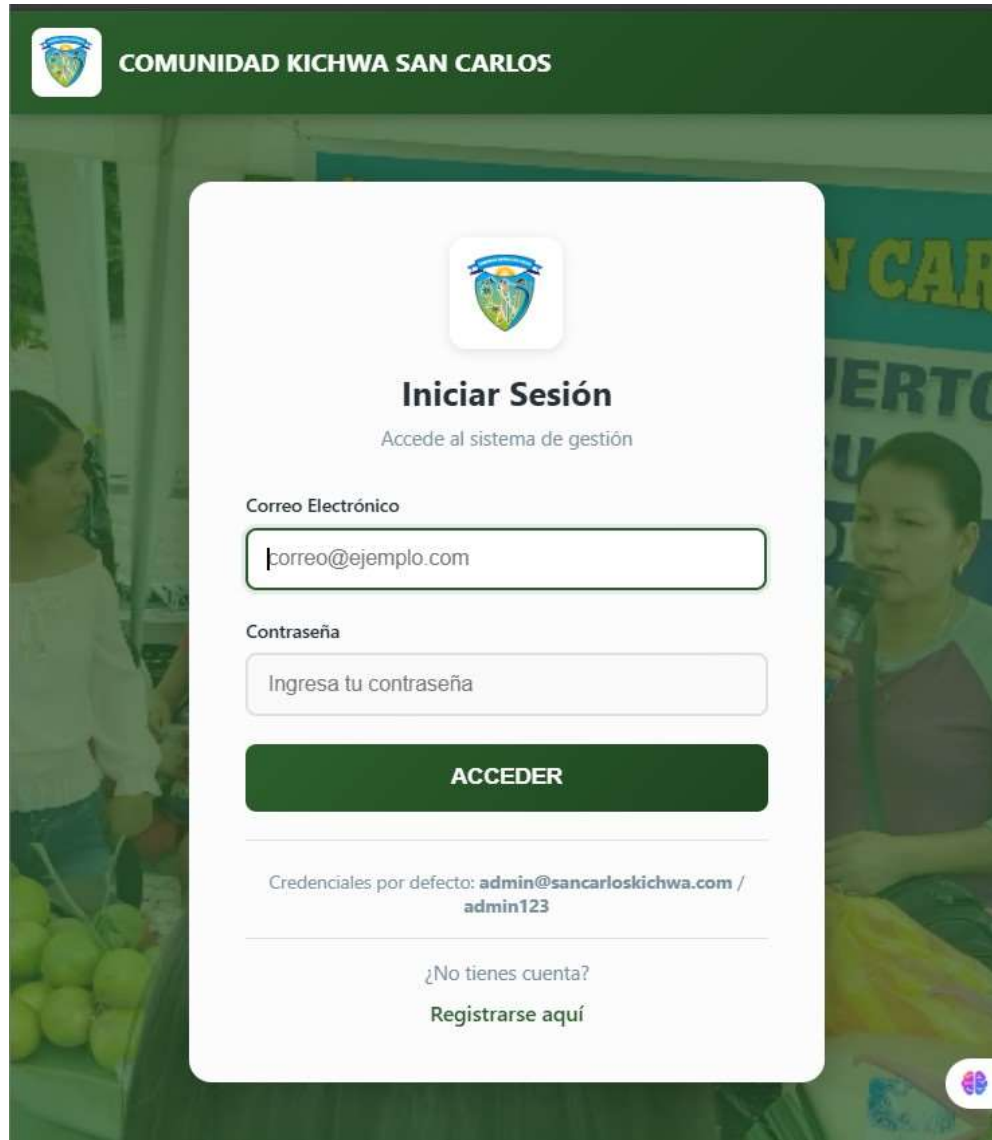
COMUNIDAD KICHWA SAN CARLOS

N CAR

UERTO

Iniciar Sesión

Accede al sistema de gestión

Correo Electrónico

correo@ejemplo.com

Contraseña

Ingresa tu contraseña

ACCEDER

Credenciales por defecto: admin@sancarloskichwa.com / admin123

¿No tienes cuenta?

Registrarse aquí